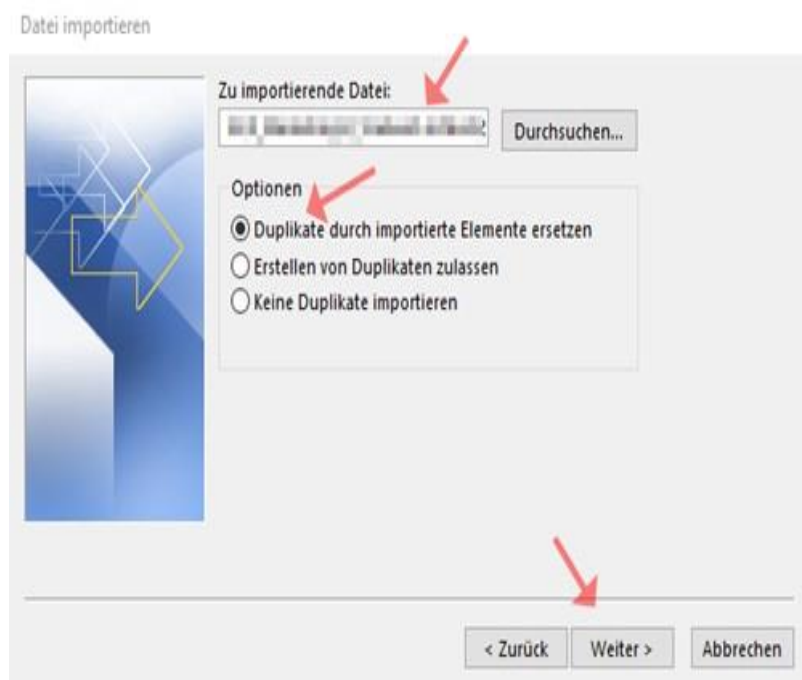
Datei importieren

Zu importierende Datei:

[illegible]

Durchsuchen...

Optionen

Duplikate durch importierte Elemente ersetzen

Erstellen von Duplikaten zulassen

Keine Duplikate importieren

< Zurück

Weiter >

Abbrechen